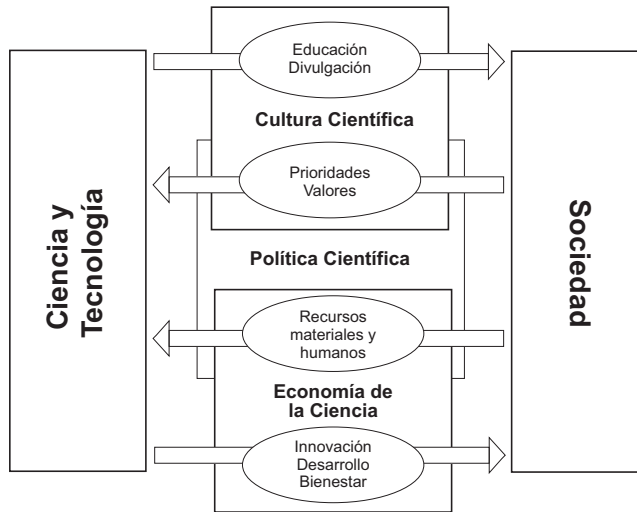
Ciencia y Tecnología

Educación
Divulgación

Cultura Científica

Prioridades
Valores

Política Científica

Recursos materiales y humanos

Economía de la Ciencia

Innovación
Desarrollo
Bienestar

Sociedad